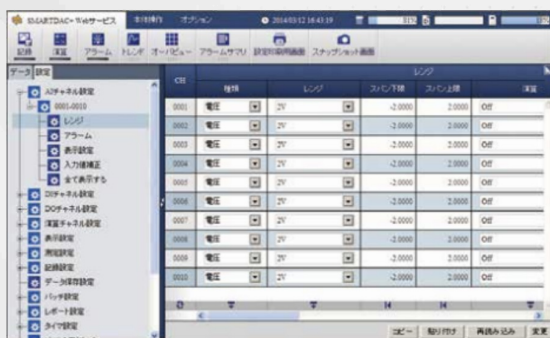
SMARTDAC+ Webサービス 本体操作 オプション 2014/03/12 16:43:19 81%

記録 演算 アラーム トレンド オーバービュー アラームサマリ 設定印刷画面 スナップショット画面

データ 設定

AIチャネル設定
0001-0010
レンジ
アラーム
表示設定
入力値補正
全て表示する
DIチャネル設定
DOチャネル設定
演算チャネル設定
表示設定
測定設定
記録設定
データ保存設定
バッチ設定
レポート設定
タイマ設定

| CH | 種類 | レンジ | スパン下限 | スパン上限 | 演算 |
|---|---|---|---|---|---|
| 0001 | 電圧 | 2V | -2.0000 | 2.0000 | Off |
| 0002 | 電圧 | 2V | -2.0000 | 2.0000 | Off |
| 0003 | 電圧 | 2V | -2.0000 | 2.0000 | Off |
| 0004 | 電圧 | 2V | -2.0000 | 2.0000 | Off |
| 0005 | 電圧 | 2V | -2.0000 | 2.0000 | Off |
| 0006 | 電圧 | 2V | -2.0000 | 2.0000 | Off |
| 0007 | 電圧 | 2V | -2.0000 | 2.0000 | Off |
| 0008 | 電圧 | 2V | -2.0000 | 2.0000 | Off |
| 0009 | 電圧 | 2V | -2.0000 | 2.0000 | Off |
| 0010 | 電圧 | 2V | -2.0000 | 2.0000 | Off |

コピー 貼り付け 再読み込み 変更